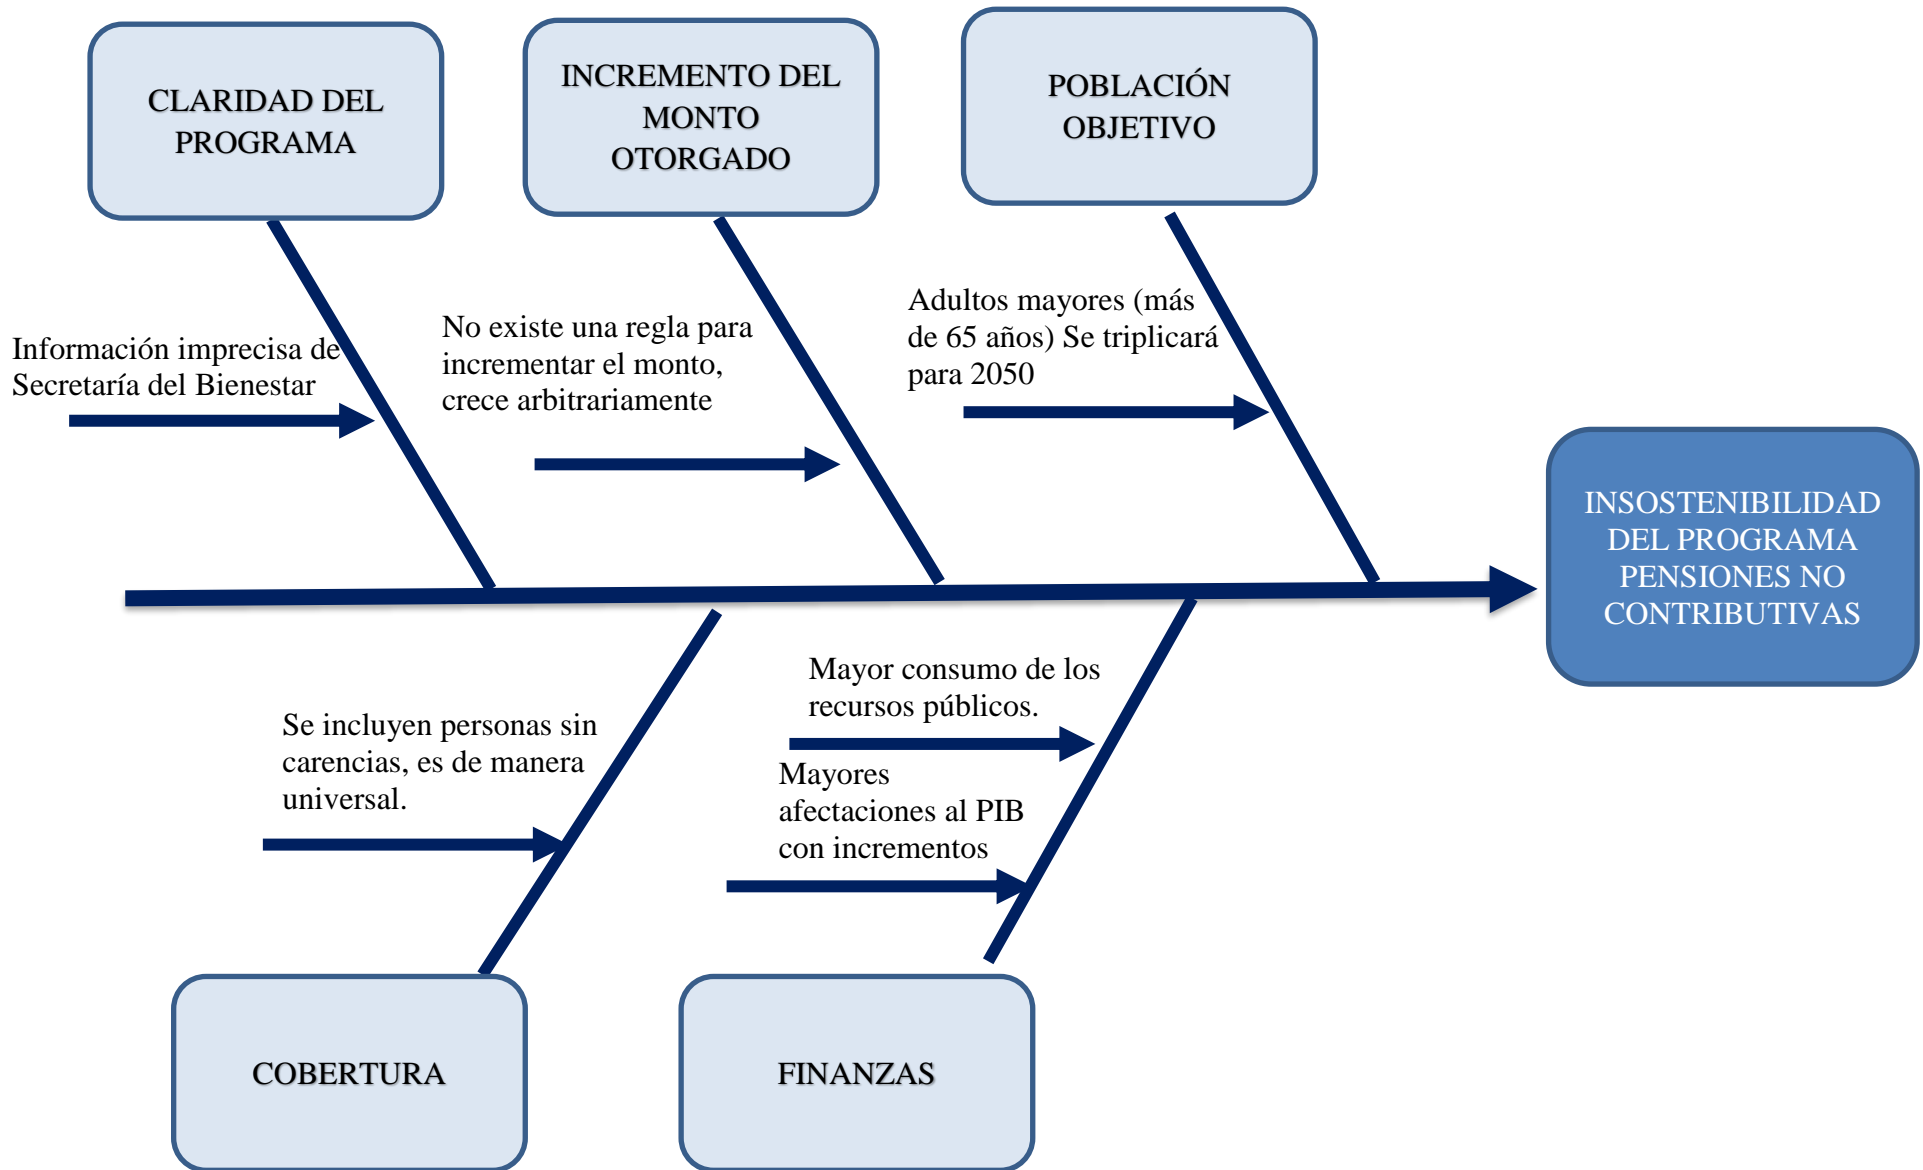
CLARIDAD DEL PROGRAMA

INCREMENTO DEL MONTO OTORGADO

POBLACIÓN OBJETIVO

Información imprecisa de Secretaría del Bienestar

No existe una regla para incrementar el monto, crece arbitrariamente

Adultos mayores (más de 65 años) Se triplicará para 2050

INSOSTENIBILIDAD DEL PROGRAMA PENSIONES NO CONTRIBUTIVAS

Se incluyen personas sin carencias, es de manera universal.

Mayor consumo de los recursos públicos.

Mayores afectaciones al PIB con incrementos

COBERTURA

FINANZAS